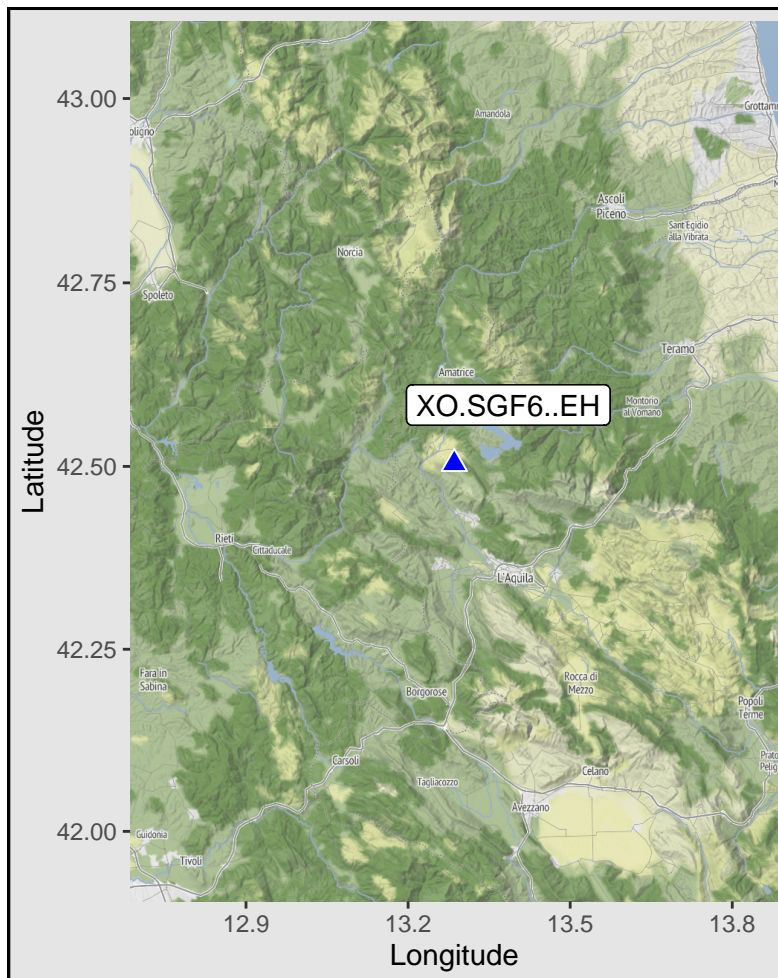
43.00
42.75
42.50
42.25
42.00
Latitude
12.9
13.2
13.5
13.8
Longitude
XO.SGF6..EH
Amandola
Grottam
Foligno
Ascoli Piceno
Sant'Egidio alla Vibrata
Norcia
Spoleto
Teramo
Amatrice
Montorio al Vomano
Rieti
Cittaducale
L'Aquila
Fara in Sabina
Rocca di Mezzo
Borgorose
Popoli Terme
Carsoli
Tagliacozzo
Celano
Prato Peligna
Avezzano
Guidonia
Tivoli